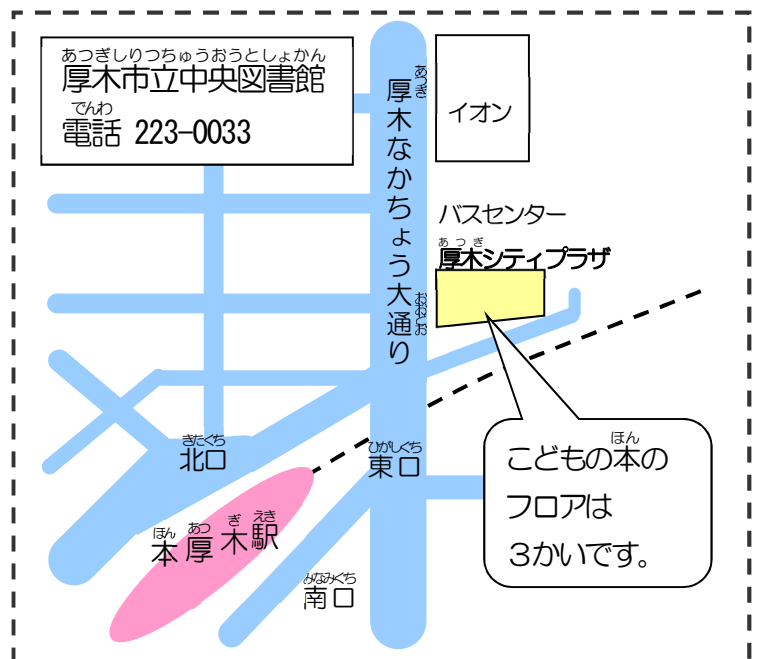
あつぎしりつちゅうおうとしょかん
厚木市立中央図書館
でんわ
電話 223-0033

あつぎ
厚木なかちょう大通り
おおどおり

イオン

バスセンター

あつぎ
厚木シティプラザ

ほん
こどもの本の
フロアは
3かいです。

きたぐち
北口

ひがしぐち
東口

ほん あつ ぎ えき
本厚木駅

みなみぐち
南口